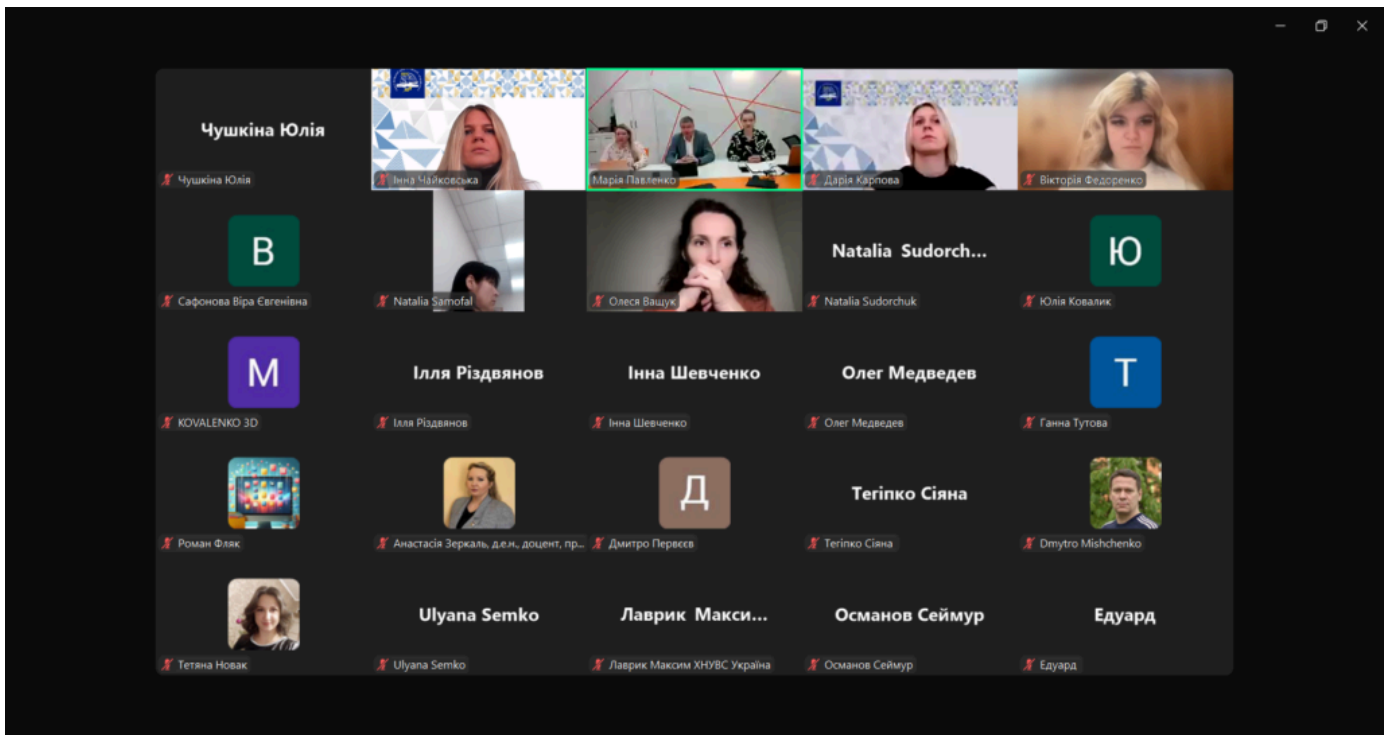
Чушкіна Юлія
Чушкіна Юлія
Інна Чайковська
Марія Павленко
Дарія Карпова
Вікторія Федоренко

В
Сафонова Віра Євгенівна
Natalia Samofal
Олеся Вашук
Natalia Sudorch...
Natalia Sudorchuk
Ю
Юлія Ковалик

M
KOVALENKO 3D
Ілля Різдвянов
Ілля Різдвянов
Інна Шевченко
Інна Шевченко
Олег Медведев
Олег Медведев
T
Ганна Тутова

Роман Фляк
Анастасія Зеркаль, д.е.н., доцент, пр...
Д
Дмитро Первєєв
Тегіпко Сіяна
Тегіпко Сіяна
Dmytro Mishchenko

Тетяна Новак
Ulyana Semko
Ulyana Semko
Лаврик Макси...
Лаврик Максим ХНУВС Україна
Османов Сеймур
Османов Сеймур
Едуард
Едуард